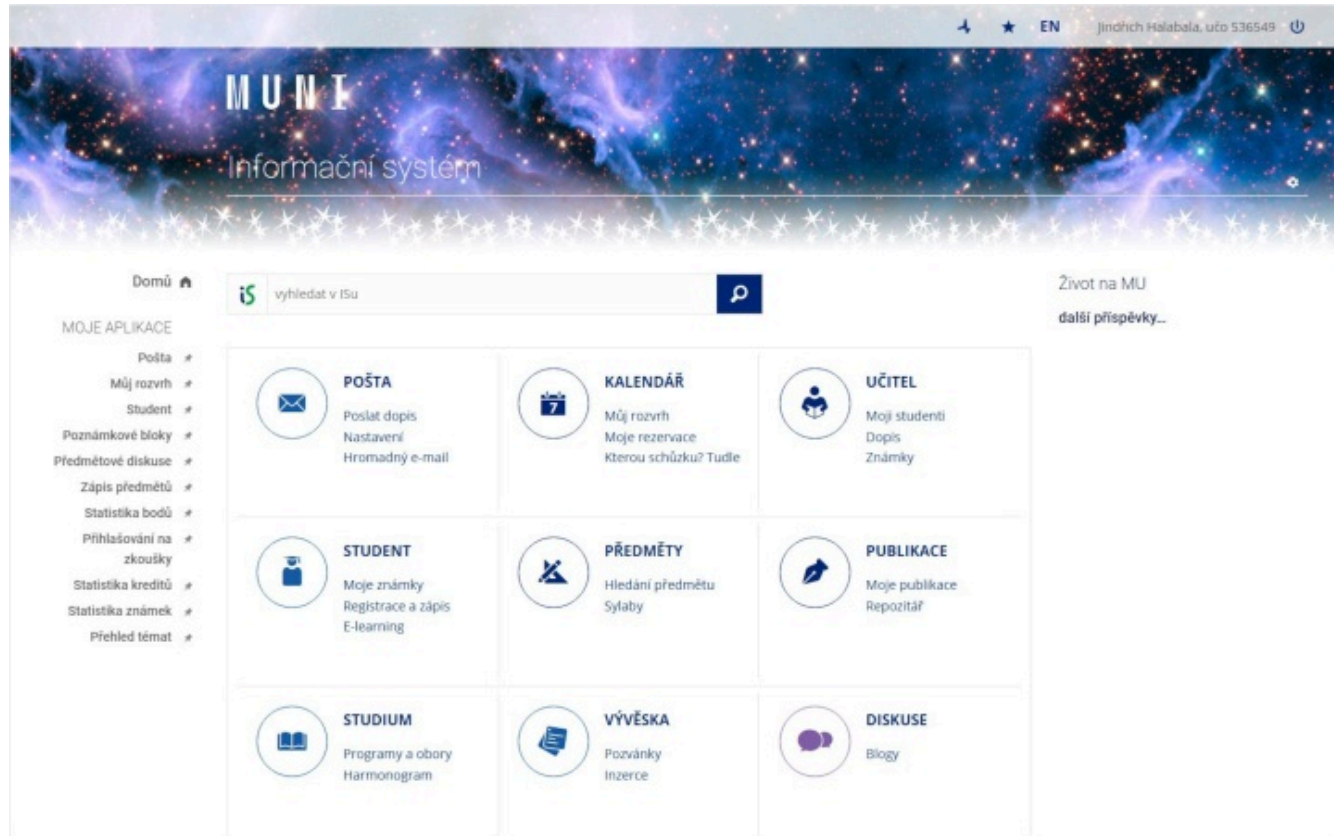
EN Jindřich Halabala, učo 536549

MUNI

Informační systém

Domů

MOJE APLIKACE

Pošta
Můj rozvrh
Student
Poznámkové bloky
Předmětové diskuse
Zápis předmětů
Statistika bodů
Přihlašování na zkoušky
Statistika kreditů
Statistika známek
Přehled témat

iS vyhledat v ISu

POŠTA
Poslat dopis
Nastavení
Hromadný e-mail

KALENDÁŘ
Můj rozvrh
Moje rezervace
Kterou schůzku? Tudle

UČITEL
Moji studenti
Dopis
Známky

STUDENT
Moje známky
Registrace a zápis
E-learning

PŘEDMĚTY
Hledání předmětu
Sylaby

PUBLIKACE
Moje publikace
Repozitář

STUDIUM
Programy a obory
Harmonogram

VÝVĚSKA
Pozvánky
Inzerce

DISKUSE
Blogy

Život na MU
další příspěvky…